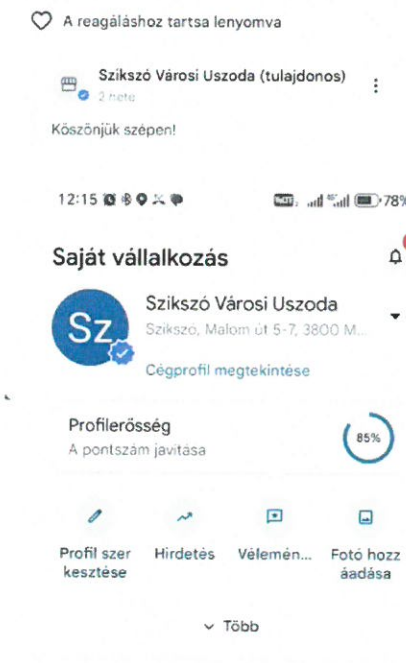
A reagáláshoz tartsa lenyomva

Szikszó Városi Uszoda (tulajdonos)
2 hete

Köszönjük szépen!

12:15

78%

Saját vállalkozás

Sz

Szikszó Városi Uszoda
Szikszó, Malom út 5-7, 3800 M...

Cégprofil megtekintése

Profilerősség
A pontszám javítása

85%

Profil szerkesztése

Hirdetés

Vélemén...

Fotó hozzáadása

Több